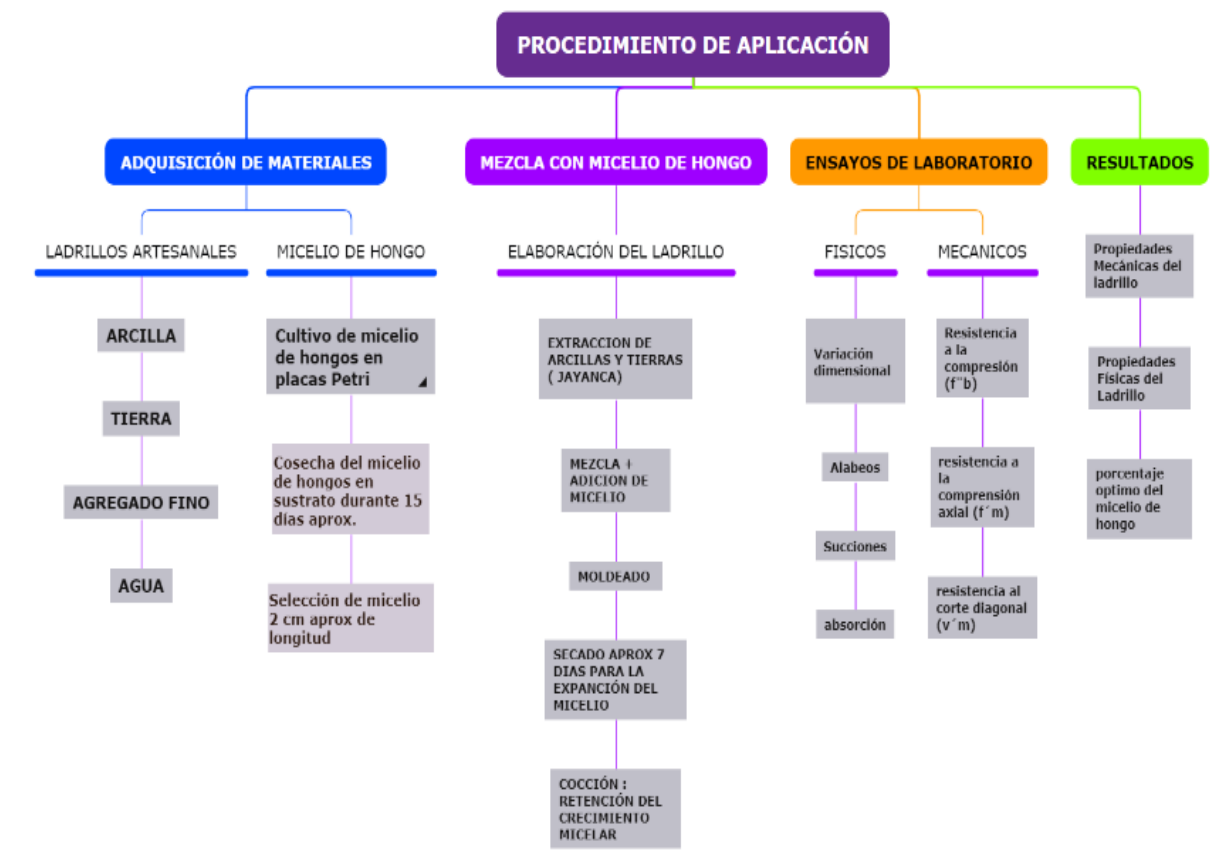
PROCEDIMIENTO DE APLICACIÓN

ADQUISICIÓN DE MATERIALES

LADRILLOS ARTESANALES

ARCILLA

TIERRA

AGREGADO FINO

AGUA

MICELIO DE HONGO

Cultivo de micelio de hongos en placas Petri

Cosecha del micelio de hongos en sustrato durante 15 días aprox.

Selección de micelio 2 cm aprox de longitud

MEZCLA CON MICELIO DE HONGO

ELABORACIÓN DEL LADRILLO

EXTRACCION DE ARCILLAS Y TIERRAS ( JAYANCA)

MEZCLA + ADICION DE MICELIO

MOLDEADO

SECADO APROX 7 DIAS PARA LA EXPANCIÓN DEL MICELIO

COCCIÓN : RETENCIÓN DEL CRECIMIENTO MICELAR

ENSAYOS DE LABORATORIO

FISICOS

Variación dimensional

Alabeos

Succiones

absorción

MECANICOS

Resistencia a la compresión (f´b)

resistencia a la comprensión axial (f´m)

resistencia al corte diagonal (v´m)

RESULTADOS

Propiedades Mecánicas del ladrillo

Propiedades Físicas del Ladrillo

porcentaje optimo del micelio de hongo